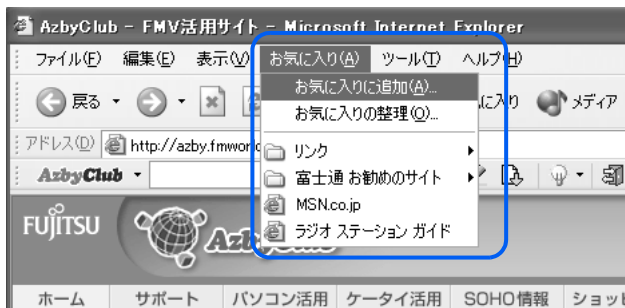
AzbyClub - FMV活用サイト - Microsoft Internet Explorer

ファイル(F) 編集(E) 表示(V) お気に入り(A) ツール(T) ヘルプ(H)

戻る

お気に入りに追加(A)...
お気に入りの整理(O)...
リンク
富士通 お勧めのサイト
MSN.co.jp
ラジオ ステーション ガイド

に入り メディア

アドレス(D) http://azby.fmworl

AzbyClub

FUJITSU

ホーム サポート パソコン活用 ケータイ活用 SOHO情報 ショッ